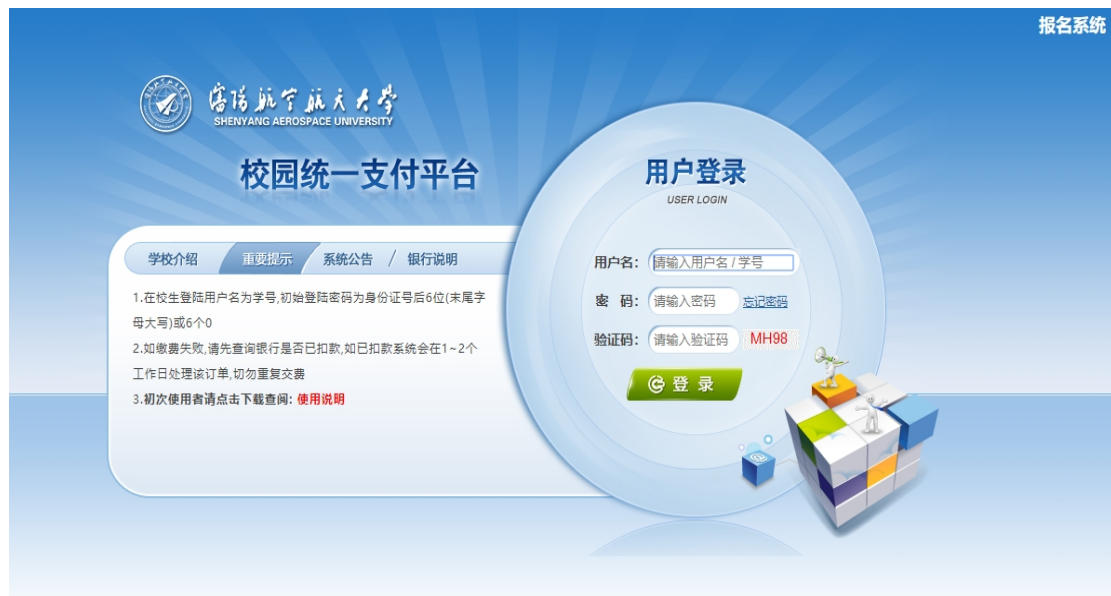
报名系统

沈阳航空航天大学
SHENYANG AEROSPACE UNIVERSITY

校园统一支付平台

学校介绍 重要提示 系统公告 / 银行说明

1.在校生登陆用户名为学号,初始登陆密码为身份证号后6位(末尾字母大写)或6个0

2.如缴费失败,请先查询银行是否已扣款,如已扣款系统会在1~2个工作日处理该订单,切勿重复交费

3.初次使用者请点击下载查阅: 使用说明

用户登录
USER LOGIN

用户名: 请输入用户名 / 学号

密 码: 请输入密码 忘记密码

验证码: 请输入验证码 MH98

登 录